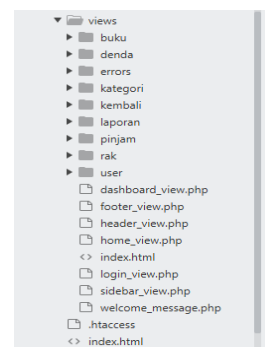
views
buku
denda
errors
kategori
kembali
laporan
pinjam
rak
user
dashboard_view.php
footer_view.php
header_view.php
home_view.php
index.html
login_view.php
sidebar_view.php
welcome_message.php
.htaccess
index.html